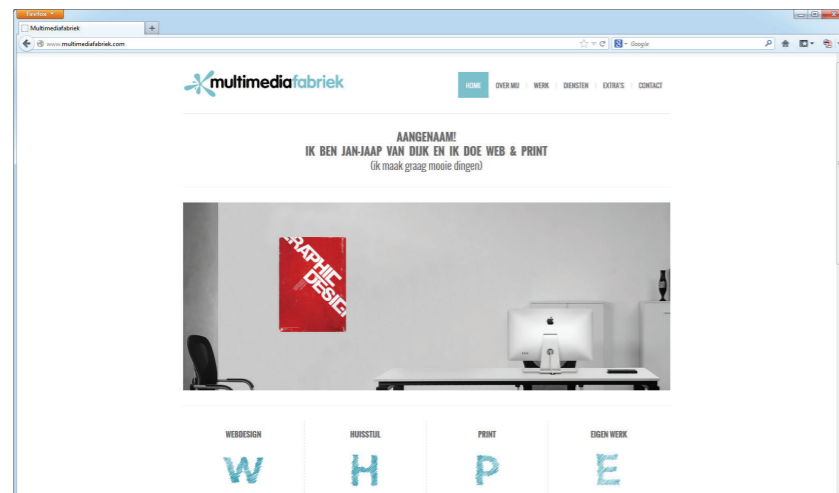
Firefox

Multimediafabriek

www.multimediafabriek.com

Google

multimediafabriek

HOME | OVER MIJ | WERK | DIENSTEN | EXTRA'S | CONTACT

AANGENAAM!
IK BEN JAN-JAAP VAN DIJK EN IK DOE WEB & PRINT
(ik maak graag mooie dingen)

RAPHIC DESIG

WEBDESIGN
W

HUISSTIJL
H

PRINT
P

EIGEN WERK
E